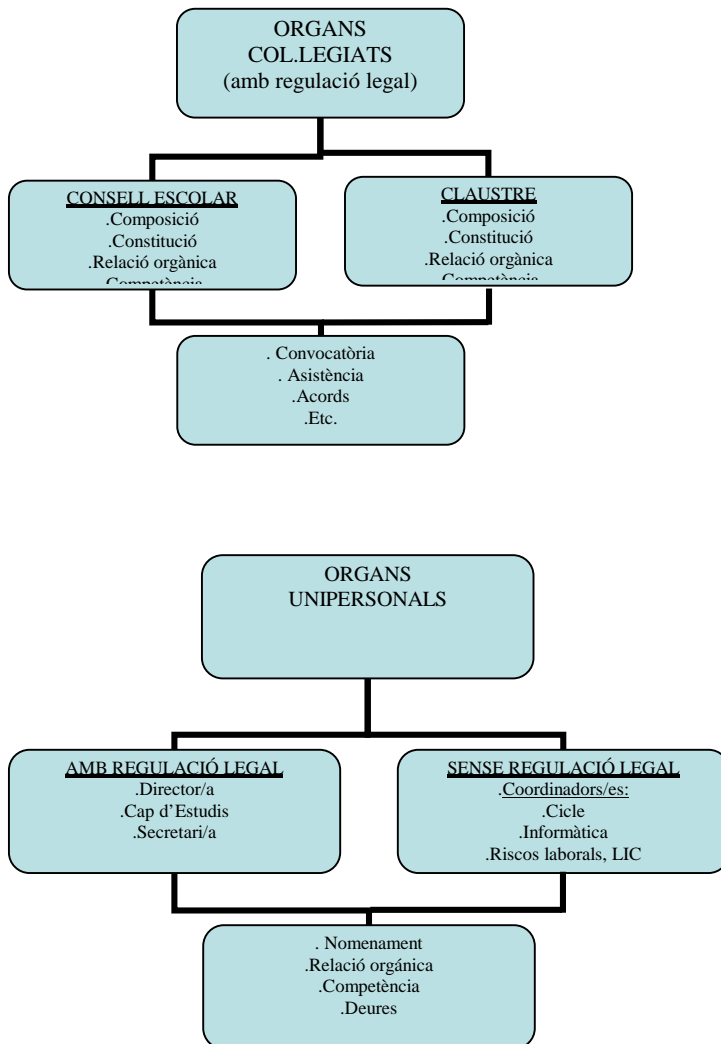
ORGANS
COL.LEGIATS
(amb regulació legal)

CONSELL ESCOLAR
.Composició
.Constitució
.Relació orgànica
.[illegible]

CLAUSTRE
.Composició
.Constitució
.Relació orgànica
.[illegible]

. Convocatòria
. Asistència
.Acords
.Etc.

ORGANS
UNIPERSONALS

AMB REGULACIÓ LEGAL
.Director/a
.Cap d'Estudis
.Secretari/a

SENSE REGULACIÓ LEGAL
.Coordinadors/es:
.Cicle
.Informàtica
.Riscos laborals, LIC

. Nomenament
.Relació orgánica
.Competència
.Deures